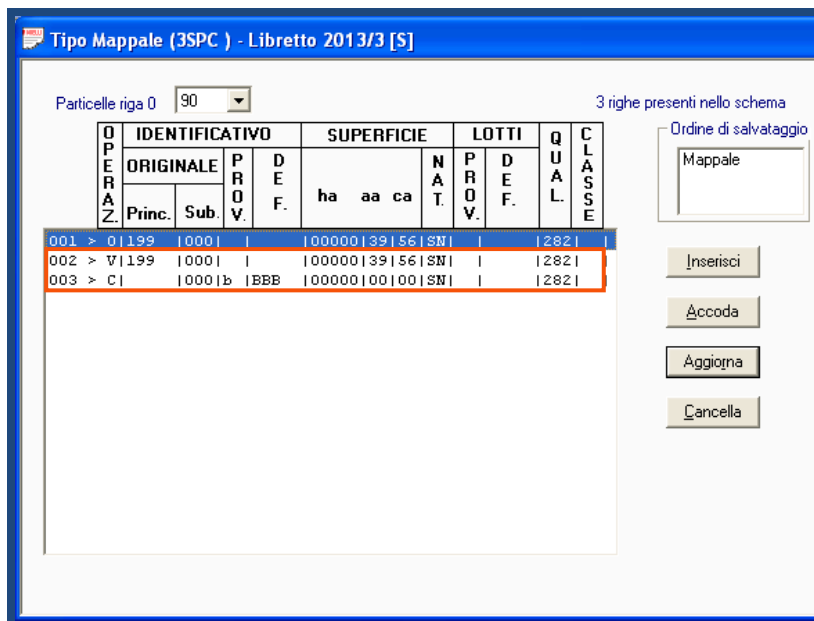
Tipo Mappale (3SPC ) - Libretto 2013/3 [S]

Particelle riga 0 90

3 righe presenti nello schema

| OPERAZ. | IDENTIFICATIVO ORIGINALE Princ. | Sub. | PROV. | DEF. | SUPERFICIE ha aa ca | NAT. | LOTTI PROV. | DEF. | QUAL. | CLASSE |
|---|---|---|---|---|---|---|---|---|---|---|
| 001 > 0 | 199 | 000 | | | 00000 39 56 | SN | | | 282 | |
| 002 > V | 199 | 000 | | | 00000 39 56 | SN | | | 282 | |
| 003 > C | | 000 | b | BBB | 00000 00 00 | SN | | | 282 | |

Ordine di salvataggio
Mappale

Inserisci
Accoda
Aggiorna
Cancella